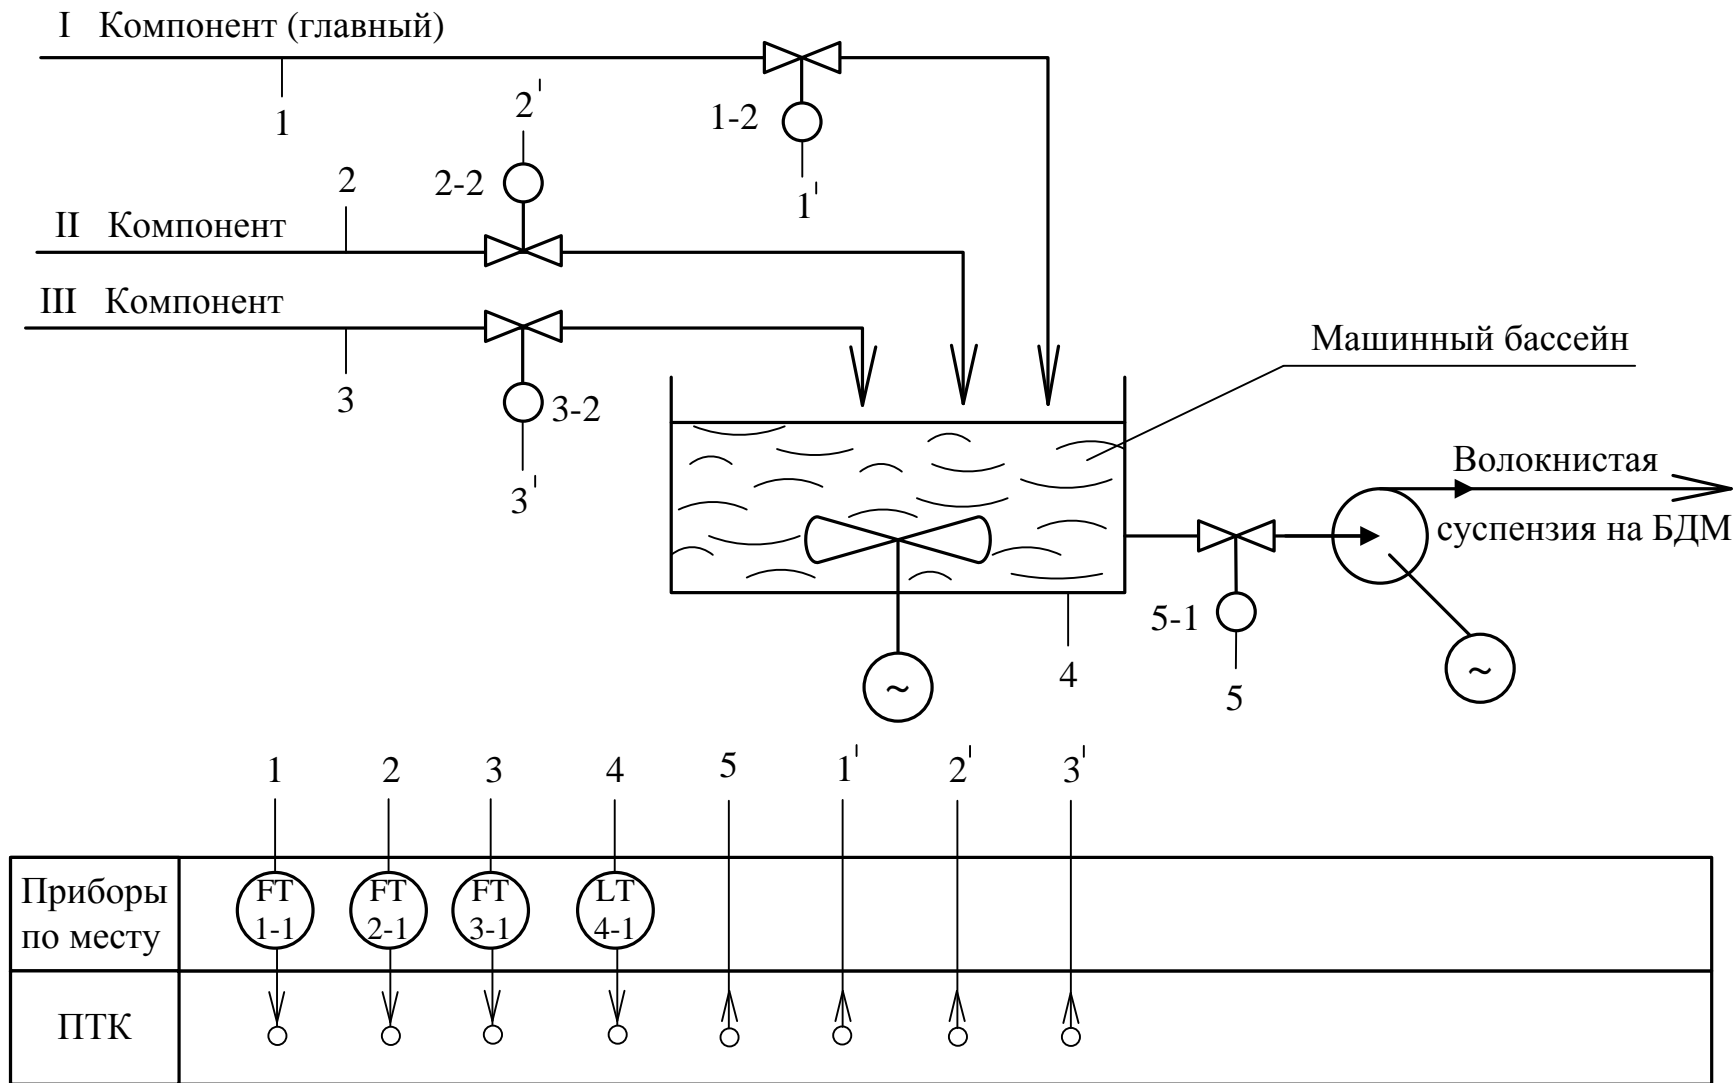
I Компонент (главный)

1

1-2

1'

2'

2-2

2

II Компонент

III Компонент

3

3-2

3'

Машинный бассейн

Волокнистая суспензия на БДМ

4

5-1

5

~

~

1 2 3 4 5 1' 2' 3'

| Приборы по месту | FT 1-1 | FT 2-1 | FT 3-1 | LT 4-1 |
|---|---|---|---|---|
| ПТК | | | | |